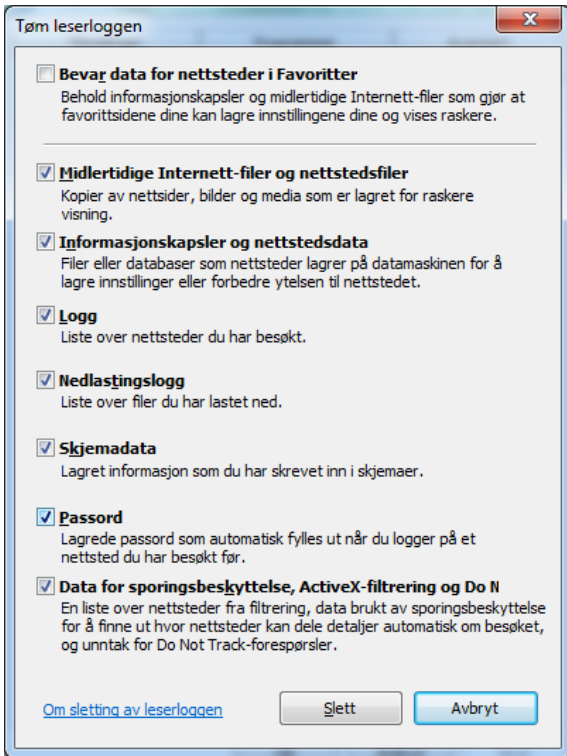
Tøm leserloggen

Bevar data for nettsteder i Favoritter
Behold informasjonskapsler og midlertidige Internett-filer som gjør at favorittsidene dine kan lagre innstillingene dine og vises raskere.

Midlertidige Internett-filer og nettstedsfiler
Kopier av nettsider, bilder og media som er lagret for raskere visning.

Informasjonskapsler og nettstedsdata
Filer eller databaser som nettsteder lagrer på datamaskinen for å lagre innstillinger eller forbedre ytelsen til nettstedet.

Logg
Liste over nettsteder du har besøkt.

Nedlastingslogg
Liste over filer du har lastet ned.

Skjemadata
Lagret informasjon som du har skrevet inn i skjemaer.

Passord
Lagrede passord som automatisk fylles ut når du logger på et nettsted du har besøkt før.

Data for sporingsbeskyttelse, ActiveX-filtrering og Do N
En liste over nettsteder fra filtrering, data brukt av sporingsbeskyttelse for å finne ut hvor nettsteder kan dele detaljer automatisk om besøket, og unntak for Do Not Track-forespørsler.

Om sletting av leserloggen

Slett

Avbryt